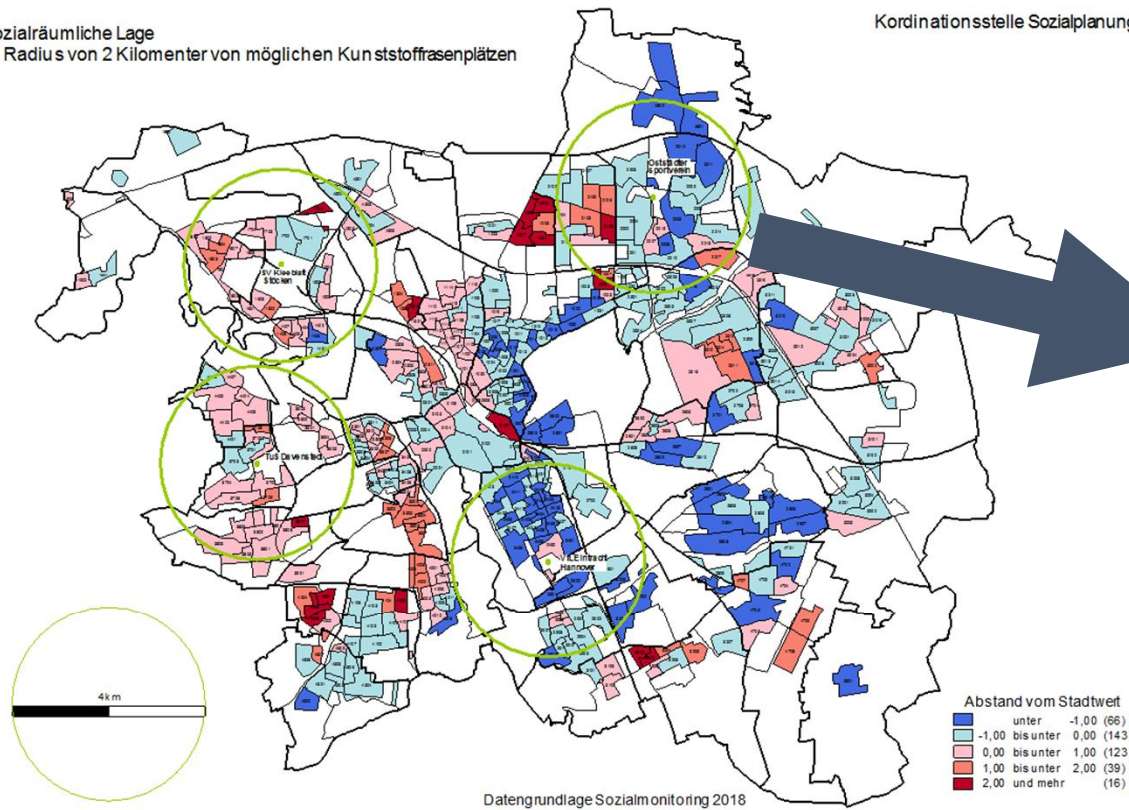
ozialräumliche Lage
Radius von 2 Kilomenter von möglichen Kunststoffrasenplätzen

Kordinationsstelle Sozialplanung

Oststadter Sportverein

SV Kleeblatt Stöcken

TuS Davenstedt

VfL Eintracht Hannover

4 km

Abstand vom Stadtwert
unter -1,00 (66)
-1,00 bis unter 0,00 (143
0,00 bis unter 1,00 (123
1,00 bis unter 2,00 (39)
2,00 und mehr (16)

Datengrundlage Sozialmonitoring 2018